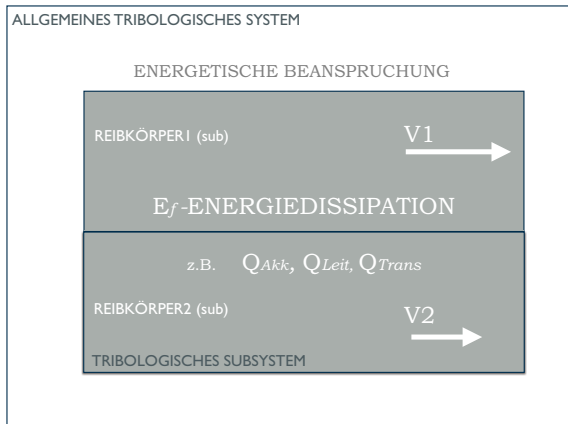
ALLGEMEINES TRIBOLOGISCHES SYSTEM

ENERGETISCHE BEANSPRUCHUNG

REIBKÖRPER1 (sub)

V1

$E_f$-ENERGIEDISSIPATION

z.B. $Q_{Akk}$, $Q_{Leit}$, $Q_{Trans}$

REIBKÖRPER2 (sub)

V2

TRIBOLOGISCHES SUBSYSTEM